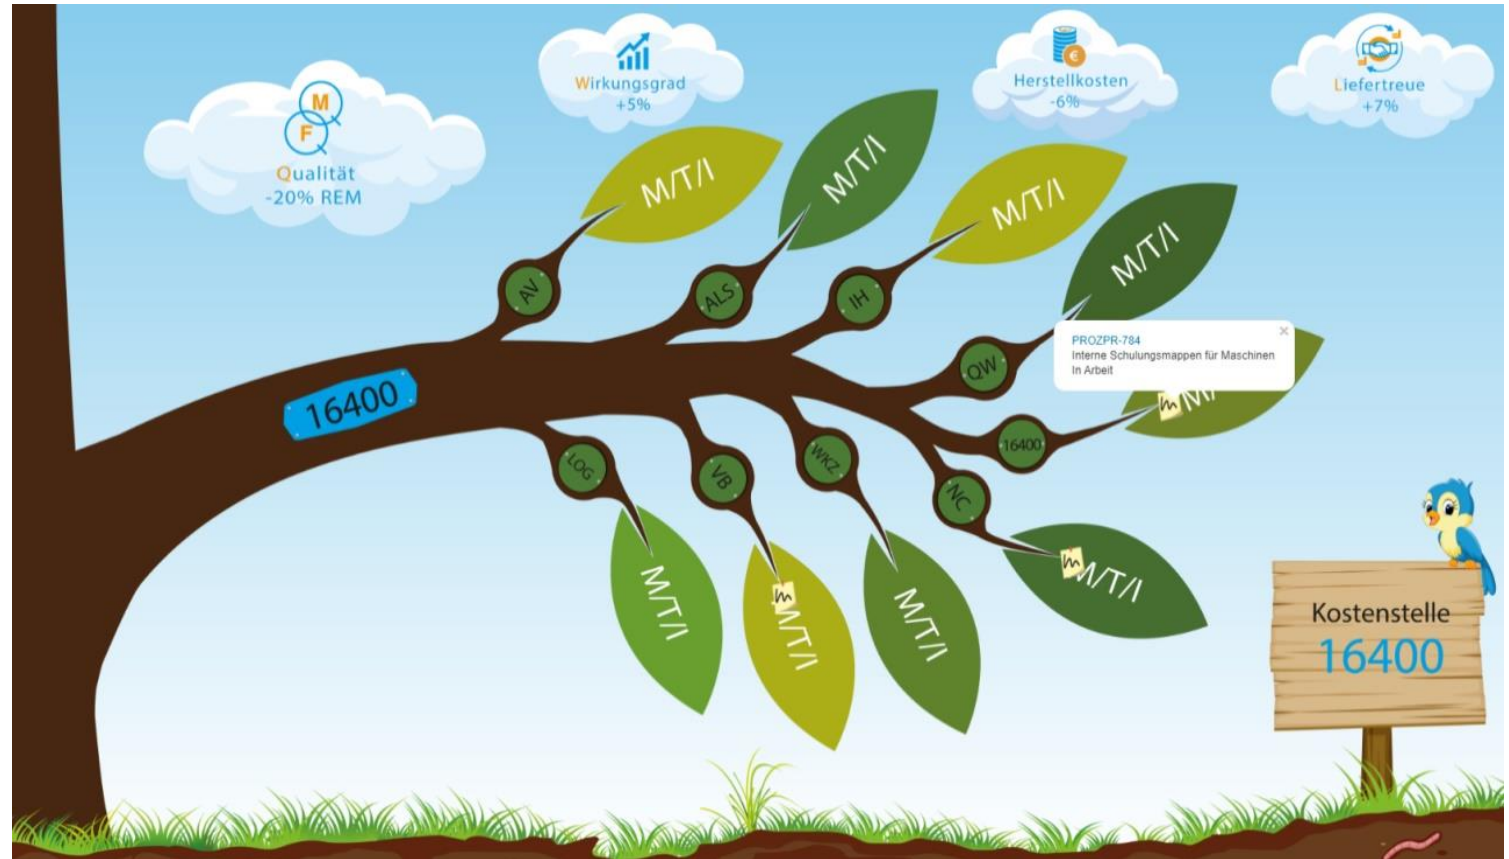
M
F
Qualität
-20% REM

Wirkungsgrad
+5%

Herstellkosten
-6%

Liefertreue
+7%

M/T/I
M/T/I
M/T/I
M/T/I

AV
ALS
IH
QW

PROZPR-784
Interne Schulungsmappen für Maschinen
In Arbeit

16400

16400

LOG
VB
WKZ
NC

M/T/I
M/T/I
M/T/I
M/T/I

Kostenstelle
16400